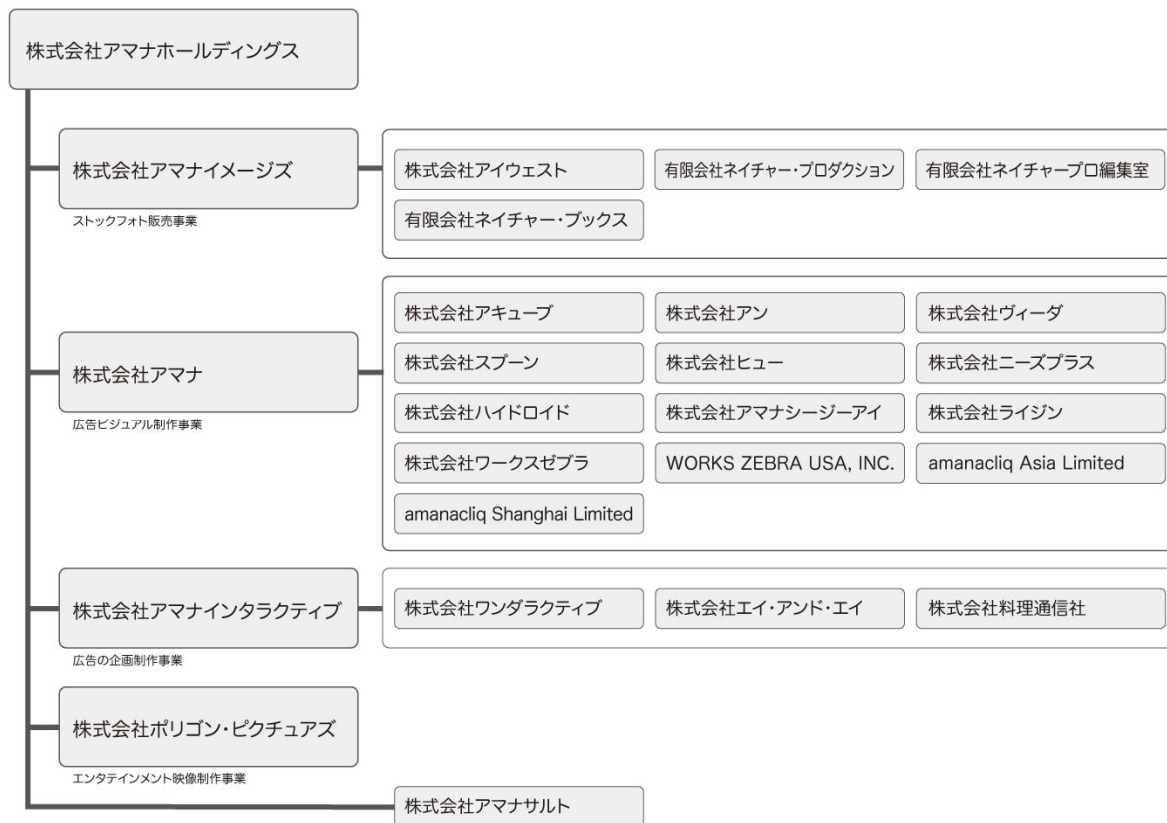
株式会社アマナホールディングス

株式会社アマナイメージズ
ストックフォト販売事業

株式会社アイウェスト
有限会社ネイチャー・プロダクション
有限会社ネイチャープロ編集室
有限会社ネイチャー・ブックス

株式会社アマナ
広告ビジュアル制作事業

株式会社アキューブ
株式会社アン
株式会社ヴィーダ
株式会社スプーン
株式会社ヒュー
株式会社ニーズプラス
株式会社ハイドロイド
株式会社アマナシージーアイ
株式会社ライジン
株式会社ワークスゼブラ
WORKS ZEBRA USA, INC.
amanacliq Asia Limited
amanacliq Shanghai Limited

株式会社アマナインタラクティブ
広告の企画制作事業

株式会社ワンダラクティブ
株式会社エイ・アンド・エイ
株式会社料理通信社

株式会社ポリゴン・ピクチュアズ
エンタテインメント映像制作事業

株式会社アマナサルト